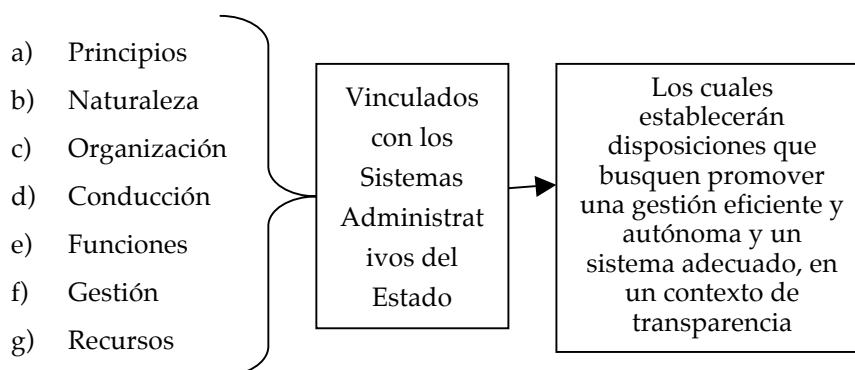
a) Principios
b) Naturaleza
c) Organización
d) Conducción
e) Funciones
f) Gestión
g) Recursos

Vinculados con los Sistemas Administrativos del Estado

Los cuales establecerán disposiciones que busquen promover una gestión eficiente y autónoma y un sistema adecuado, en un contexto de transparencia